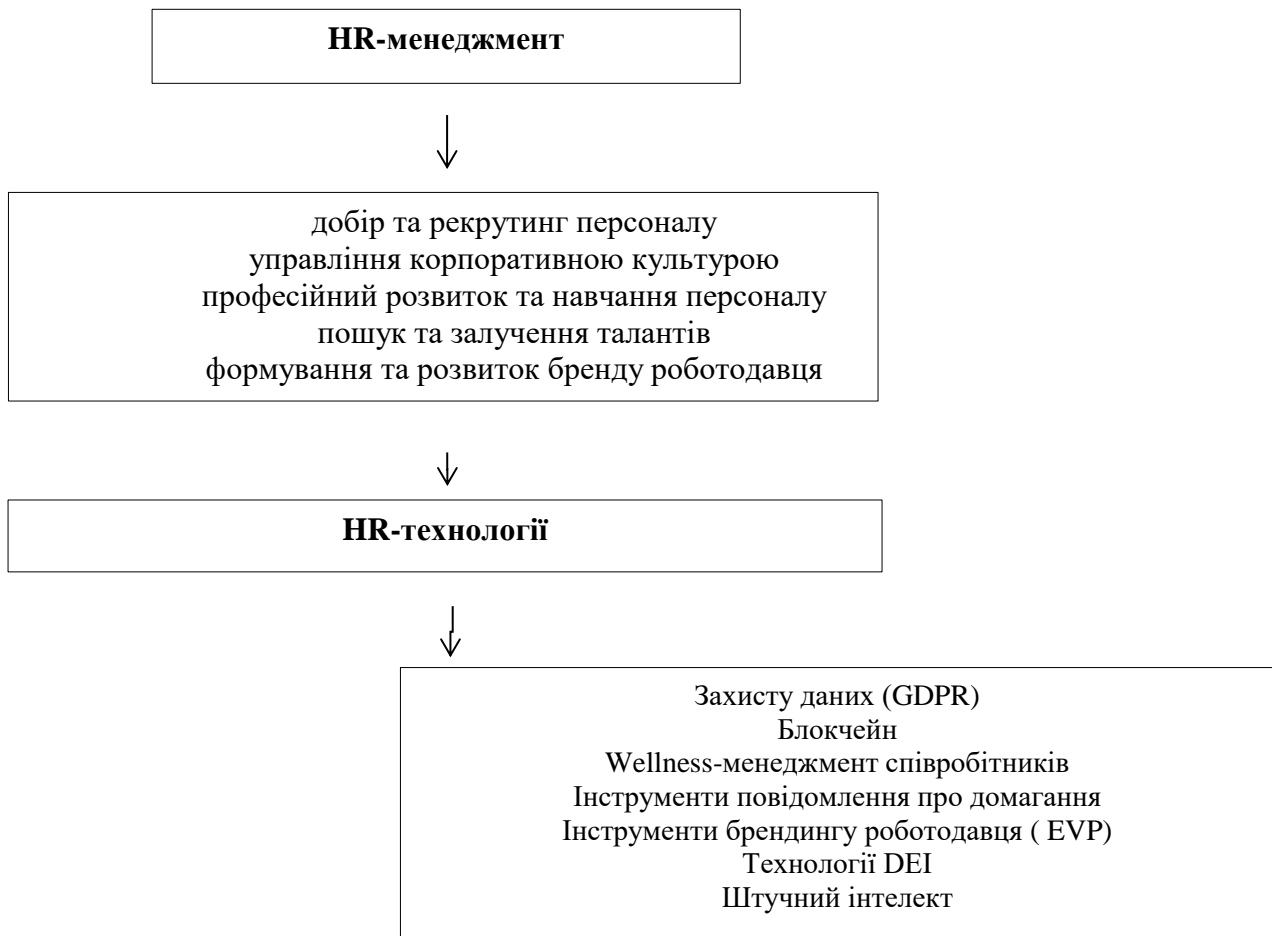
HR-менеджмент

добір та рекрутинг персоналу
управління корпоративною культурою
професійний розвиток та навчання персоналу
пошук та залучення талантів
формування та розвиток бренду роботодавця

HR-технології

Захисту даних (GDPR)
Блокчейн
Wellness-менеджмент співробітників
Інструменти повідомлення про домагання
Інструменти брендингу роботодавця ( EVP)
Технології DEI
Штучний інтелект